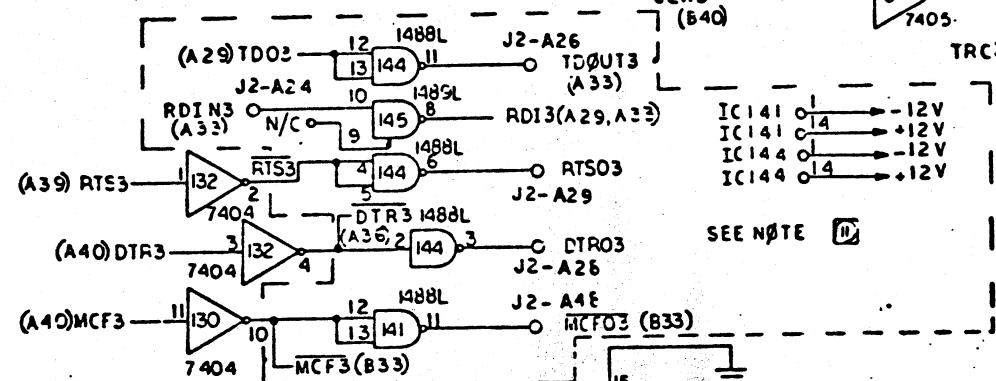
(B40)
7405
TRC
1488L
(A29) TDO3
12
13
144
11
J2-A26
TDØUT3
(A33)
J2-A24
10
1489L
RDIN3
(A33)
N/C
9
145
8
RDI3 (A29, A33)
IC141 1 -12V
IC141 14 +12V
IC144 1 -12V
IC144 14 +12V
1488L
(A39) RTS3
1
132
2
$\overline{RTS3}$
4
144
5
6
RTS03
J2-A29
7404
$\overline{DTR3}$ 1488L
(A36) 2
144
3
(A40) DTR3
3
132
4
DTR03
J2-A26
7404
SEE NØTE 11
1488L
J2-A48
(A40) MCF3
11
130
10
12
13
141
11
$\overline{MCF03}$ (B33)
7404
$\overline{MCF3}$ (B33)
15